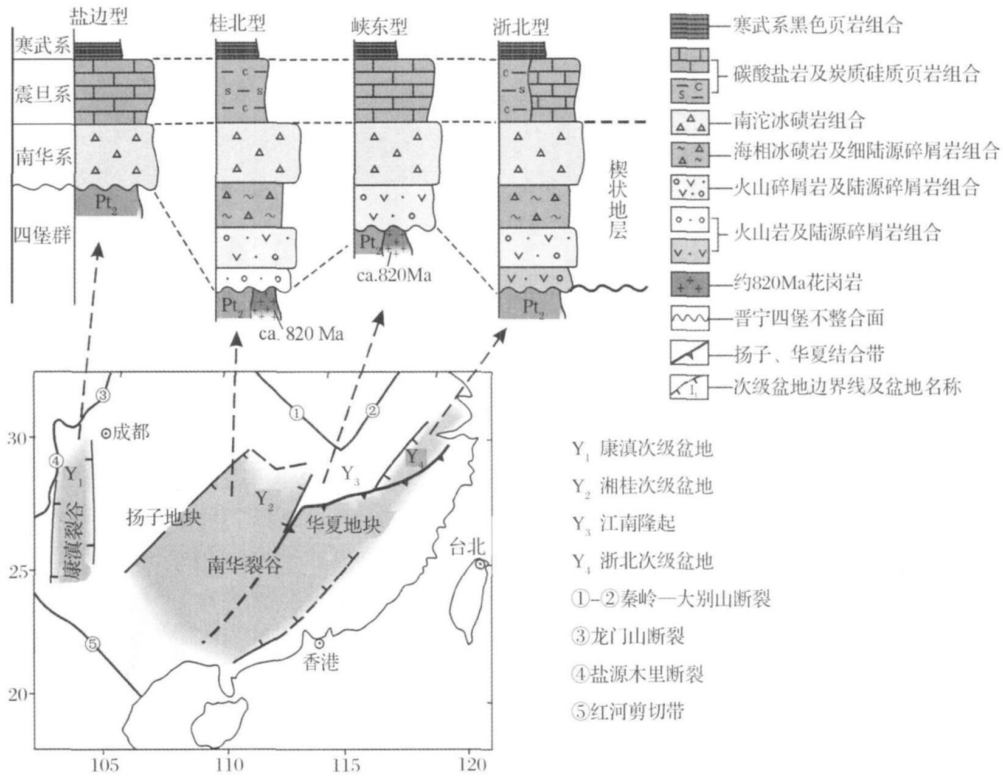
盐边型

桂北型

峡东型

浙北型

寒武系

震旦系

南华系

四堡群

$Pt_2$

$Pt_2$

ca. 820 Ma

$Pt_2$

ca.820Ma

$Pt_2$

楔状地层

寒武系黑色页岩组合

碳酸盐岩及炭质硅质页岩组合

南沱冰碛岩组合

海相冰碛岩及细陆源碎屑岩组合

火山碎屑岩及陆源碎屑岩组合

火山岩及陆源碎屑岩组合

约820Ma花岗岩

晋宁四堡不整合面

扬子、华夏结合带

次级盆地边界线及盆地名称

30

25

20

105

110

115

120

③

①

②

④

⑤

成都

$Y_1$

康滇裂谷

$Y_2$

$Y_3$

$Y_4$

扬子地块

华夏地块

南华裂谷

台北

香港

$Y_1$ 康滇次级盆地

$Y_2$ 湘桂次级盆地

$Y_3$ 江南隆起

$Y_4$ 浙北次级盆地

①–②秦岭—大别山断裂

③龙门山断裂

④盐源木里断裂

⑤红河剪切带